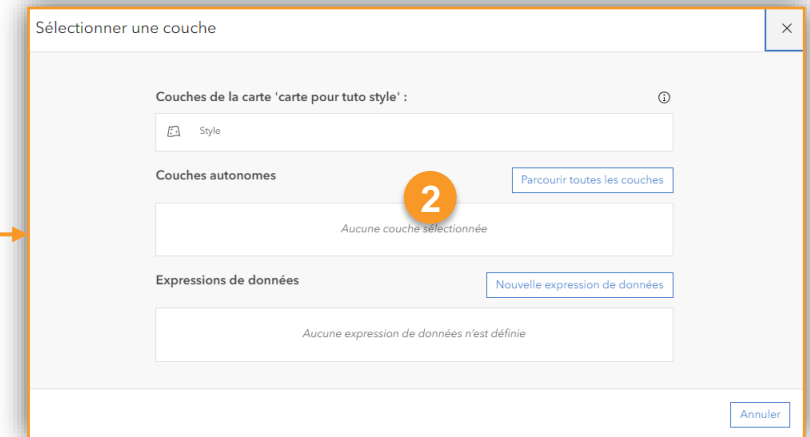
Sélectionner une couche

×

Couches de la carte 'carte pour tuto style' :

ⓘ

Style

Couches autonomes

Parcourir toutes les couches

2

Aucune couche sélectionnée

Expressions de données

Nouvelle expression de données

Aucune expression de données n'est définie

Annuler